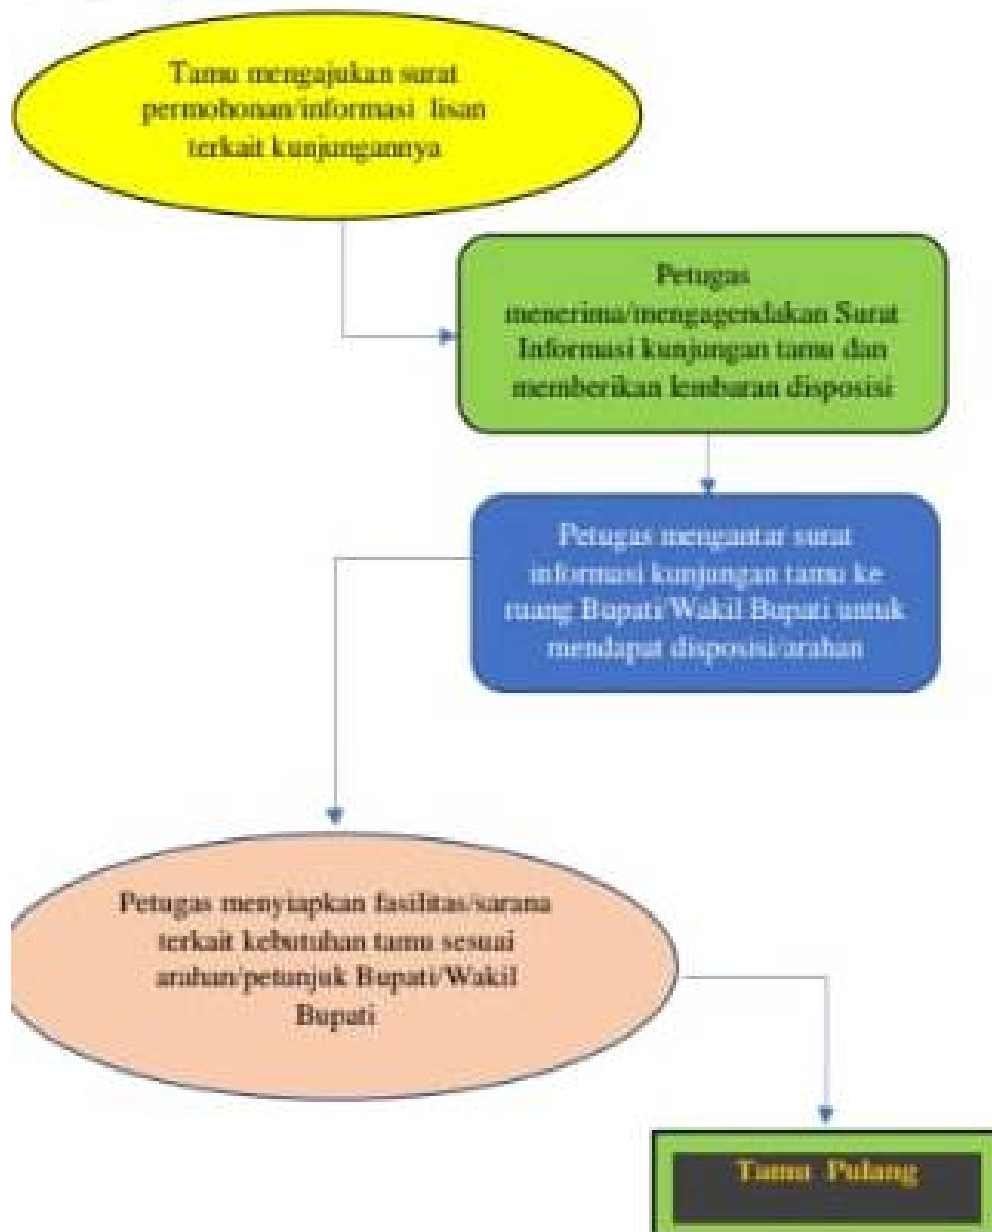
Tamu mengajukan surat permohonan/informasi lisan terkait kunjungannya

Petugas menerima/mengagendakan Surat Informasi kunjungan tamu dan memberikan lembaran disposisi

Petugas mengantar surat informasi kunjungan tamu ke ruang Bupati/Wakil Bupati untuk mendapat disposisi/arahan

Petugas menyiapkan fasilitas/sarana terkait kebutuhan tamu sesuai arahan/petunjuk Bupati/Wakil Bupati

Tamu Pulang